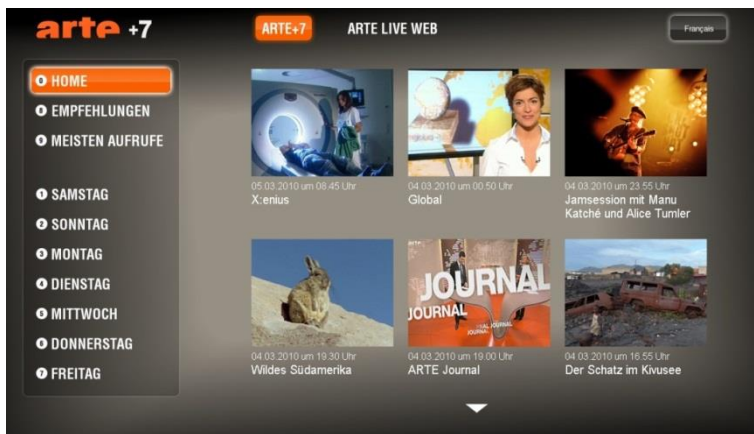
arte +7

ARTE+7 ARTE LIVE WEB

Français

HOME
EMPFEHLUNGEN
MEISTEN AUFRUFE

SAMSTAG
SONNTAG
MONTAG
DIENSTAG
MITTWOCH
DONNERSTAG
FREITAG

05.03.2010 um 08.45 Uhr
X:enius

04.03.2010 um 00.50 Uhr
Global

04.03.2010 um 23.55 Uhr
Jamsession mit Manu Katché und Alice Tumler

04.03.2010 um 19.30 Uhr
Wildes Südamerika

JOURNAL
JOURNAL

04.03.2010 um 19.00 Uhr
ARTE Journal

04.03.2010 um 16.55 Uhr
Der Schatz im Kivusee